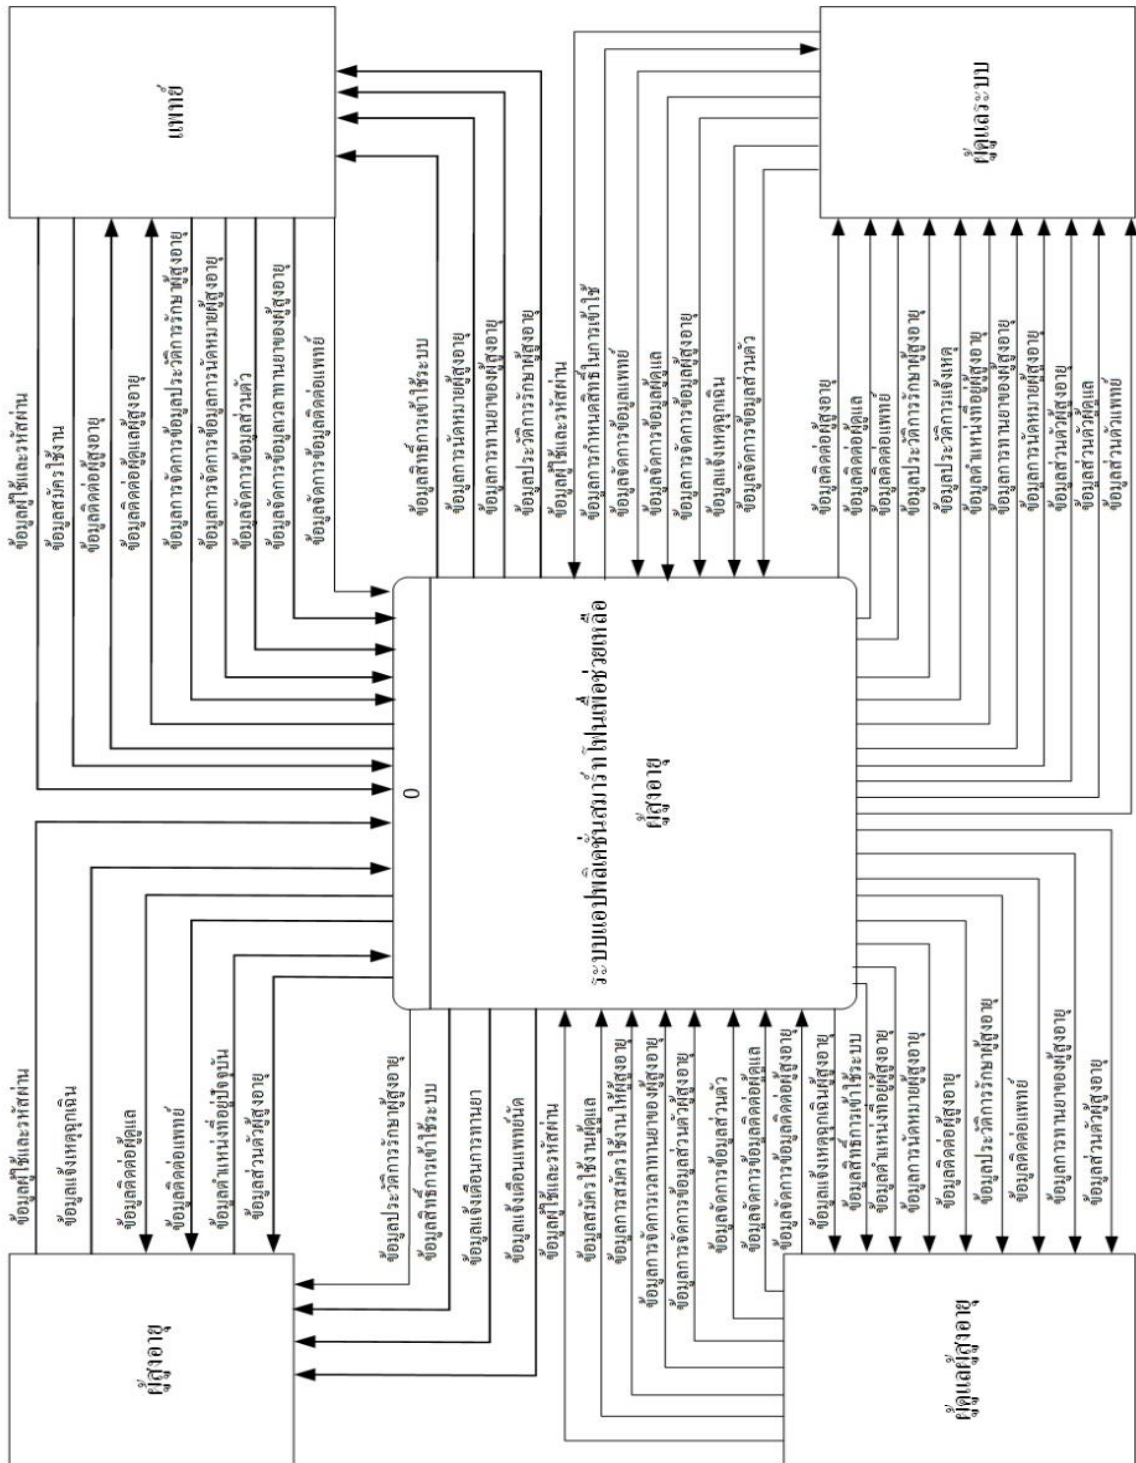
แพทย์

ผู้ดูแลระบบ

0

ระบบแอปพลิเคชันสมาร์ทโฟนเพื่อช่วยเหลือผู้สูงอายุ

ผู้สูงอายุ

ผู้ดูแลผู้สูงอายุ

ข้อมูลผู้ใช้และรหัสผ่าน
ข้อมูลสมัครใช้งาน
ข้อมูลติดต่อผู้สูงอายุ
ข้อมูลติดต่อผู้ดูแลผู้สูงอายุ
ข้อมูลการจัดการข้อมูลประวัติการรักษาผู้สูงอายุ
ข้อมูลการจัดการข้อมูลการนัดหมายผู้สูงอายุ
ข้อมูลจัดการข้อมูลส่วนตัว
ข้อมูลจัดการข้อมูลเวลาทานยาของผู้สูงอายุ
ข้อมูลจัดการข้อมูลติดต่อแพทย์

ข้อมูลสิทธิ์การเข้าใช้ระบบ
ข้อมูลการนัดหมายผู้สูงอายุ
ข้อมูลการทานยาของผู้สูงอายุ
ข้อมูลประวัติการรักษาผู้สูงอายุ

ข้อมูลผู้ใช้และรหัสผ่าน
ข้อมูลการกำหนดสิทธิ์ในการเข้าใช้
ข้อมูลจัดการข้อมูลแพทย์
ข้อมูลจัดการข้อมูลผู้ดูแล
ข้อมูลการจัดการข้อมูลผู้สูงอายุ
ข้อมูลแจ้งเหตุฉุกเฉิน
ข้อมูลจัดการข้อมูลส่วนตัว

ข้อมูลติดต่อผู้สูงอายุ
ข้อมูลติดต่อผู้ดูแล
ข้อมูลติดต่อแพทย์
ข้อมูลประวัติการรักษาผู้สูงอายุ
ข้อมูลประวัติการแจ้งเหตุ
ข้อมูลตำแหน่งที่อยู่ผู้สูงอายุ
ข้อมูลการทานยาของผู้สูงอายุ
ข้อมูลการนัดหมายผู้สูงอายุ
ข้อมูลส่วนตัวผู้สูงอายุ
ข้อมูลส่วนตัวผู้ดูแล
ข้อมูลส่วนตัวแพทย์

ข้อมูลผู้ใช้และรหัสผ่าน
ข้อมูลแจ้งเหตุฉุกเฉิน
ข้อมูลติดต่อผู้ดูแล
ข้อมูลติดต่อแพทย์
ข้อมูลตำแหน่งที่อยู่ปัจจุบัน
ข้อมูลส่วนตัวผู้สูงอายุ

ข้อมูลประวัติการรักษาผู้สูงอายุ
ข้อมูลสิทธิ์การเข้าใช้ระบบ
ข้อมูลแจ้งเตือนการทานยา
ข้อมูลแจ้งเตือนแพทย์นัด

ข้อมูลผู้ใช้และรหัสผ่าน
ข้อมูลสมัครใช้งานผู้ดูแล
ข้อมูลการสมัครใช้งานให้ผู้สูงอายุ
ข้อมูลการจัดการเวลาทานยาของผู้สูงอายุ
ข้อมูลการจัดการข้อมูลส่วนตัวผู้สูงอายุ
ข้อมูลจัดการข้อมูลส่วนตัว
ข้อมูลจัดการข้อมูลติดต่อผู้ดูแล
ข้อมูลจัดการข้อมูลติดต่อผู้สูงอายุ

ข้อมูลแจ้งเหตุฉุกเฉินผู้สูงอายุ
ข้อมูลสิทธิ์การเข้าใช้ระบบ
ข้อมูลตำแหน่งที่อยู่ผู้สูงอายุ
ข้อมูลการนัดหมายผู้สูงอายุ
ข้อมูลติดต่อผู้สูงอายุ
ข้อมูลประวัติการรักษาผู้สูงอายุ
ข้อมูลติดต่อแพทย์
ข้อมูลการทานยาของผู้สูงอายุ
ข้อมูลส่วนตัวผู้สูงอายุ
ข้อมูลส่วนตัวผู้ดูแล